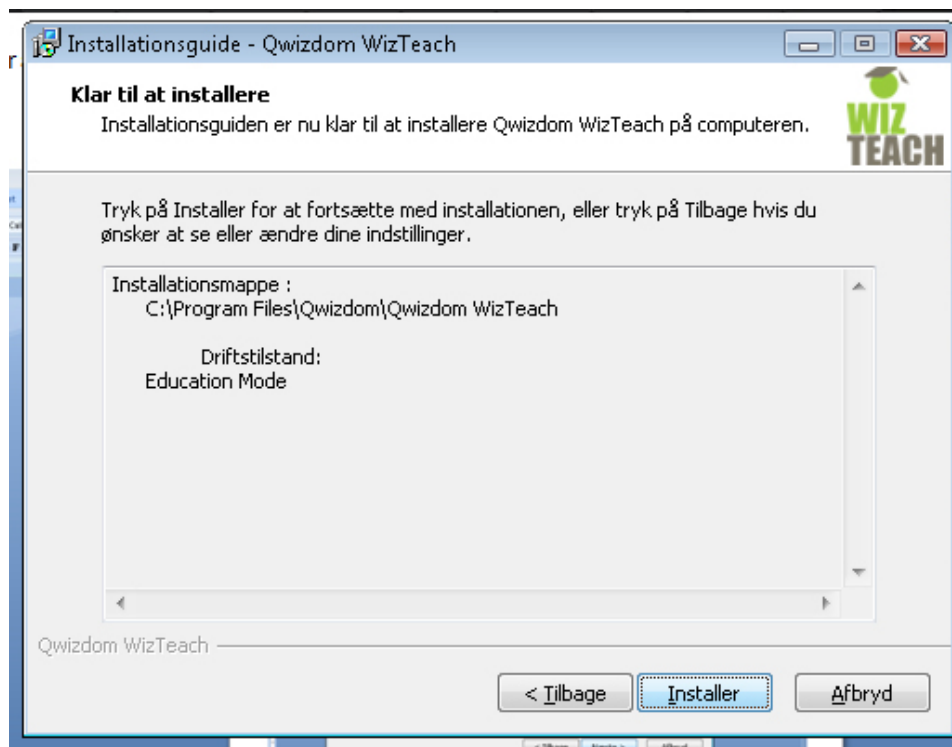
Installationsguide - Qwizdom WizTeach

Klar til at installere

Installationsguiden er nu klar til at installere Qwizdom WizTeach på computeren.

WIZ TEACH

Tryk på Installer for at fortsætte med installationen, eller tryk på Tilbage hvis du ønsker at se eller ændre dine indstillinger.

Installationsmappe :
C:\Program Files\Qwizdom\Qwizdom WizTeach

Driftstilstand:
Education Mode

Qwizdom WizTeach

< Tilbage Installer Afbryd